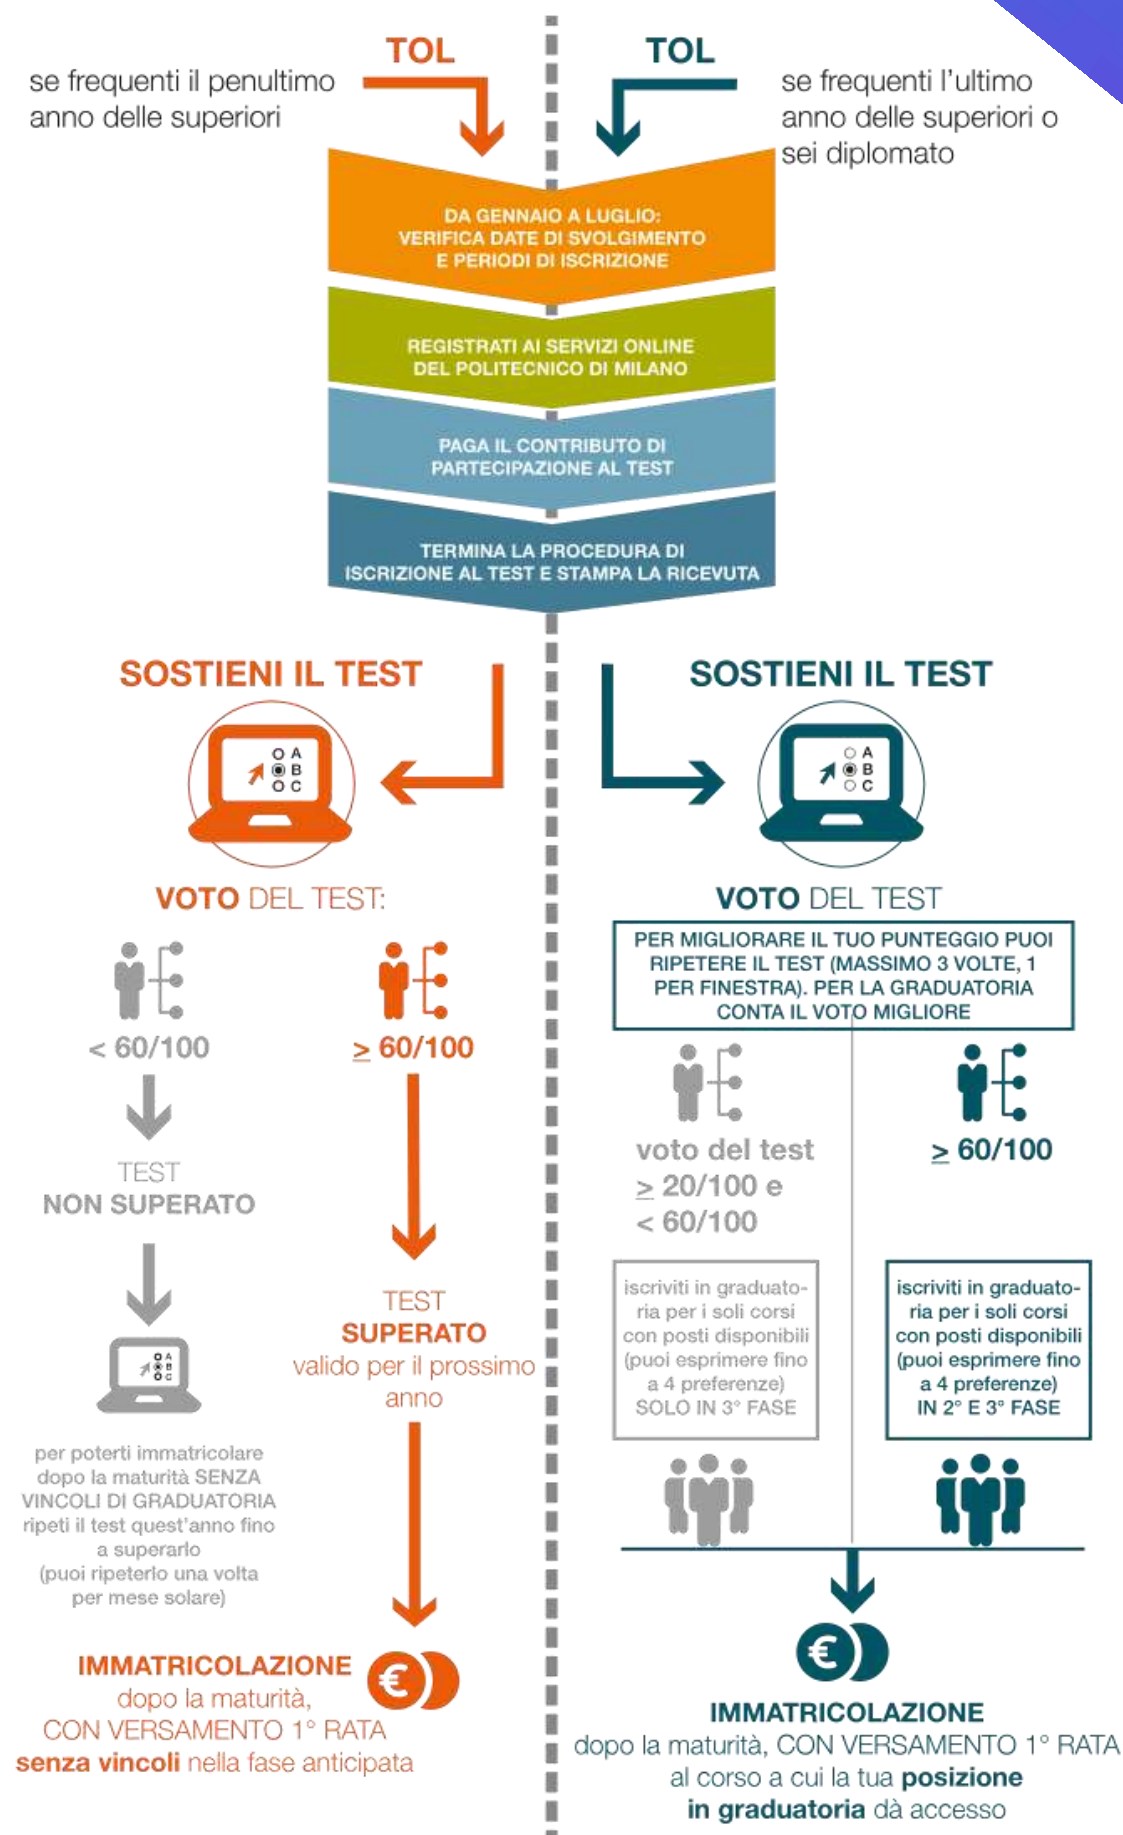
TOL
se frequenti il penultimo anno delle superiori

TOL
se frequenti l'ultimo anno delle superiori o sei diplomato

DA GENNAIO A LUGLIO: VERIFICA DATE DI SVOLGIMENTO E PERIODI DI ISCRIZIONE

REGISTRATI AI SERVIZI ONLINE DEL POLITECNICO DI MILANO

PAGA IL CONTRIBUTO DI PARTECIPAZIONE AL TEST

TERMINA LA PROCEDURA DI ISCRIZIONE AL TEST E STAMPA LA RICEVUTA

SOSTIENI IL TEST

A
B
C

VOTO DEL TEST:

< 60/100

TEST
NON SUPERATO

A
B
C

per poterti immatricolare dopo la maturità SENZA VINCOLI DI GRADUATORIA ripeti il test quest'anno fino a superarlo (puoi ripeterlo una volta per mese solare)

$\geq$ 60/100

TEST
SUPERATO
valido per il prossimo anno

IMMATRICOLAZIONE
dopo la maturità,
CON VERSAMENTO 1° RATA
senza vincoli nella fase anticipata

€

SOSTIENI IL TEST

A
B
C

VOTO DEL TEST

PER MIGLIORARE IL TUO PUNTEGGIO PUOI RIPETERE IL TEST (MASSIMO 3 VOLTE, 1 PER FINESTRA). PER LA GRADUATORIA CONTA IL VOTO MIGLIORE

voto del test
$\geq$ 20/100 e
< 60/100

iscriviti in graduatoria per i soli corsi con posti disponibili (puoi esprimere fino a 4 preferenze) SOLO IN 3° FASE

$\geq$ 60/100

iscriviti in graduatoria per i soli corsi con posti disponibili (puoi esprimere fino a 4 preferenze) IN 2° E 3° FASE

€

IMMATRICOLAZIONE
dopo la maturità, CON VERSAMENTO 1° RATA al corso a cui la tua posizione in graduatoria dà accesso